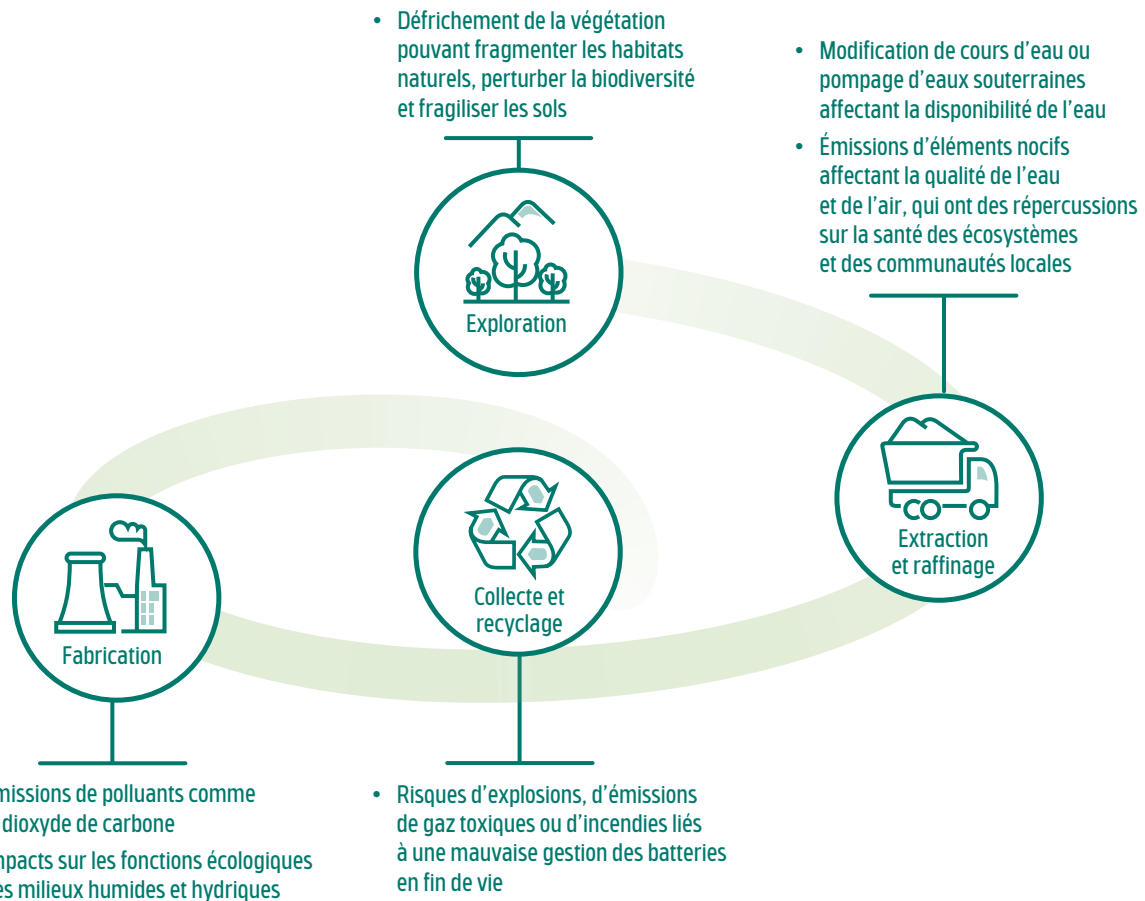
• Défrichement de la végétation pouvant fragmenter les habitats naturels, perturber la biodiversité et fragiliser les sols

• Modification de cours d'eau ou pompage d'eaux souterraines affectant la disponibilité de l'eau

• Émissions d'éléments nocifs affectant la qualité de l'eau et de l'air, qui ont des répercussions sur la santé des écosystèmes et des communautés locales

Exploration

Extraction et raffinage

Collecte et recyclage

Fabrication

missions de polluants comme dioxyde de carbone

mpacts sur les fonctions écologiques es milieux humides et hydriques

• Risques d'explosions, d'émissions de gaz toxiques ou d'incendies liés à une mauvaise gestion des batteries en fin de vie